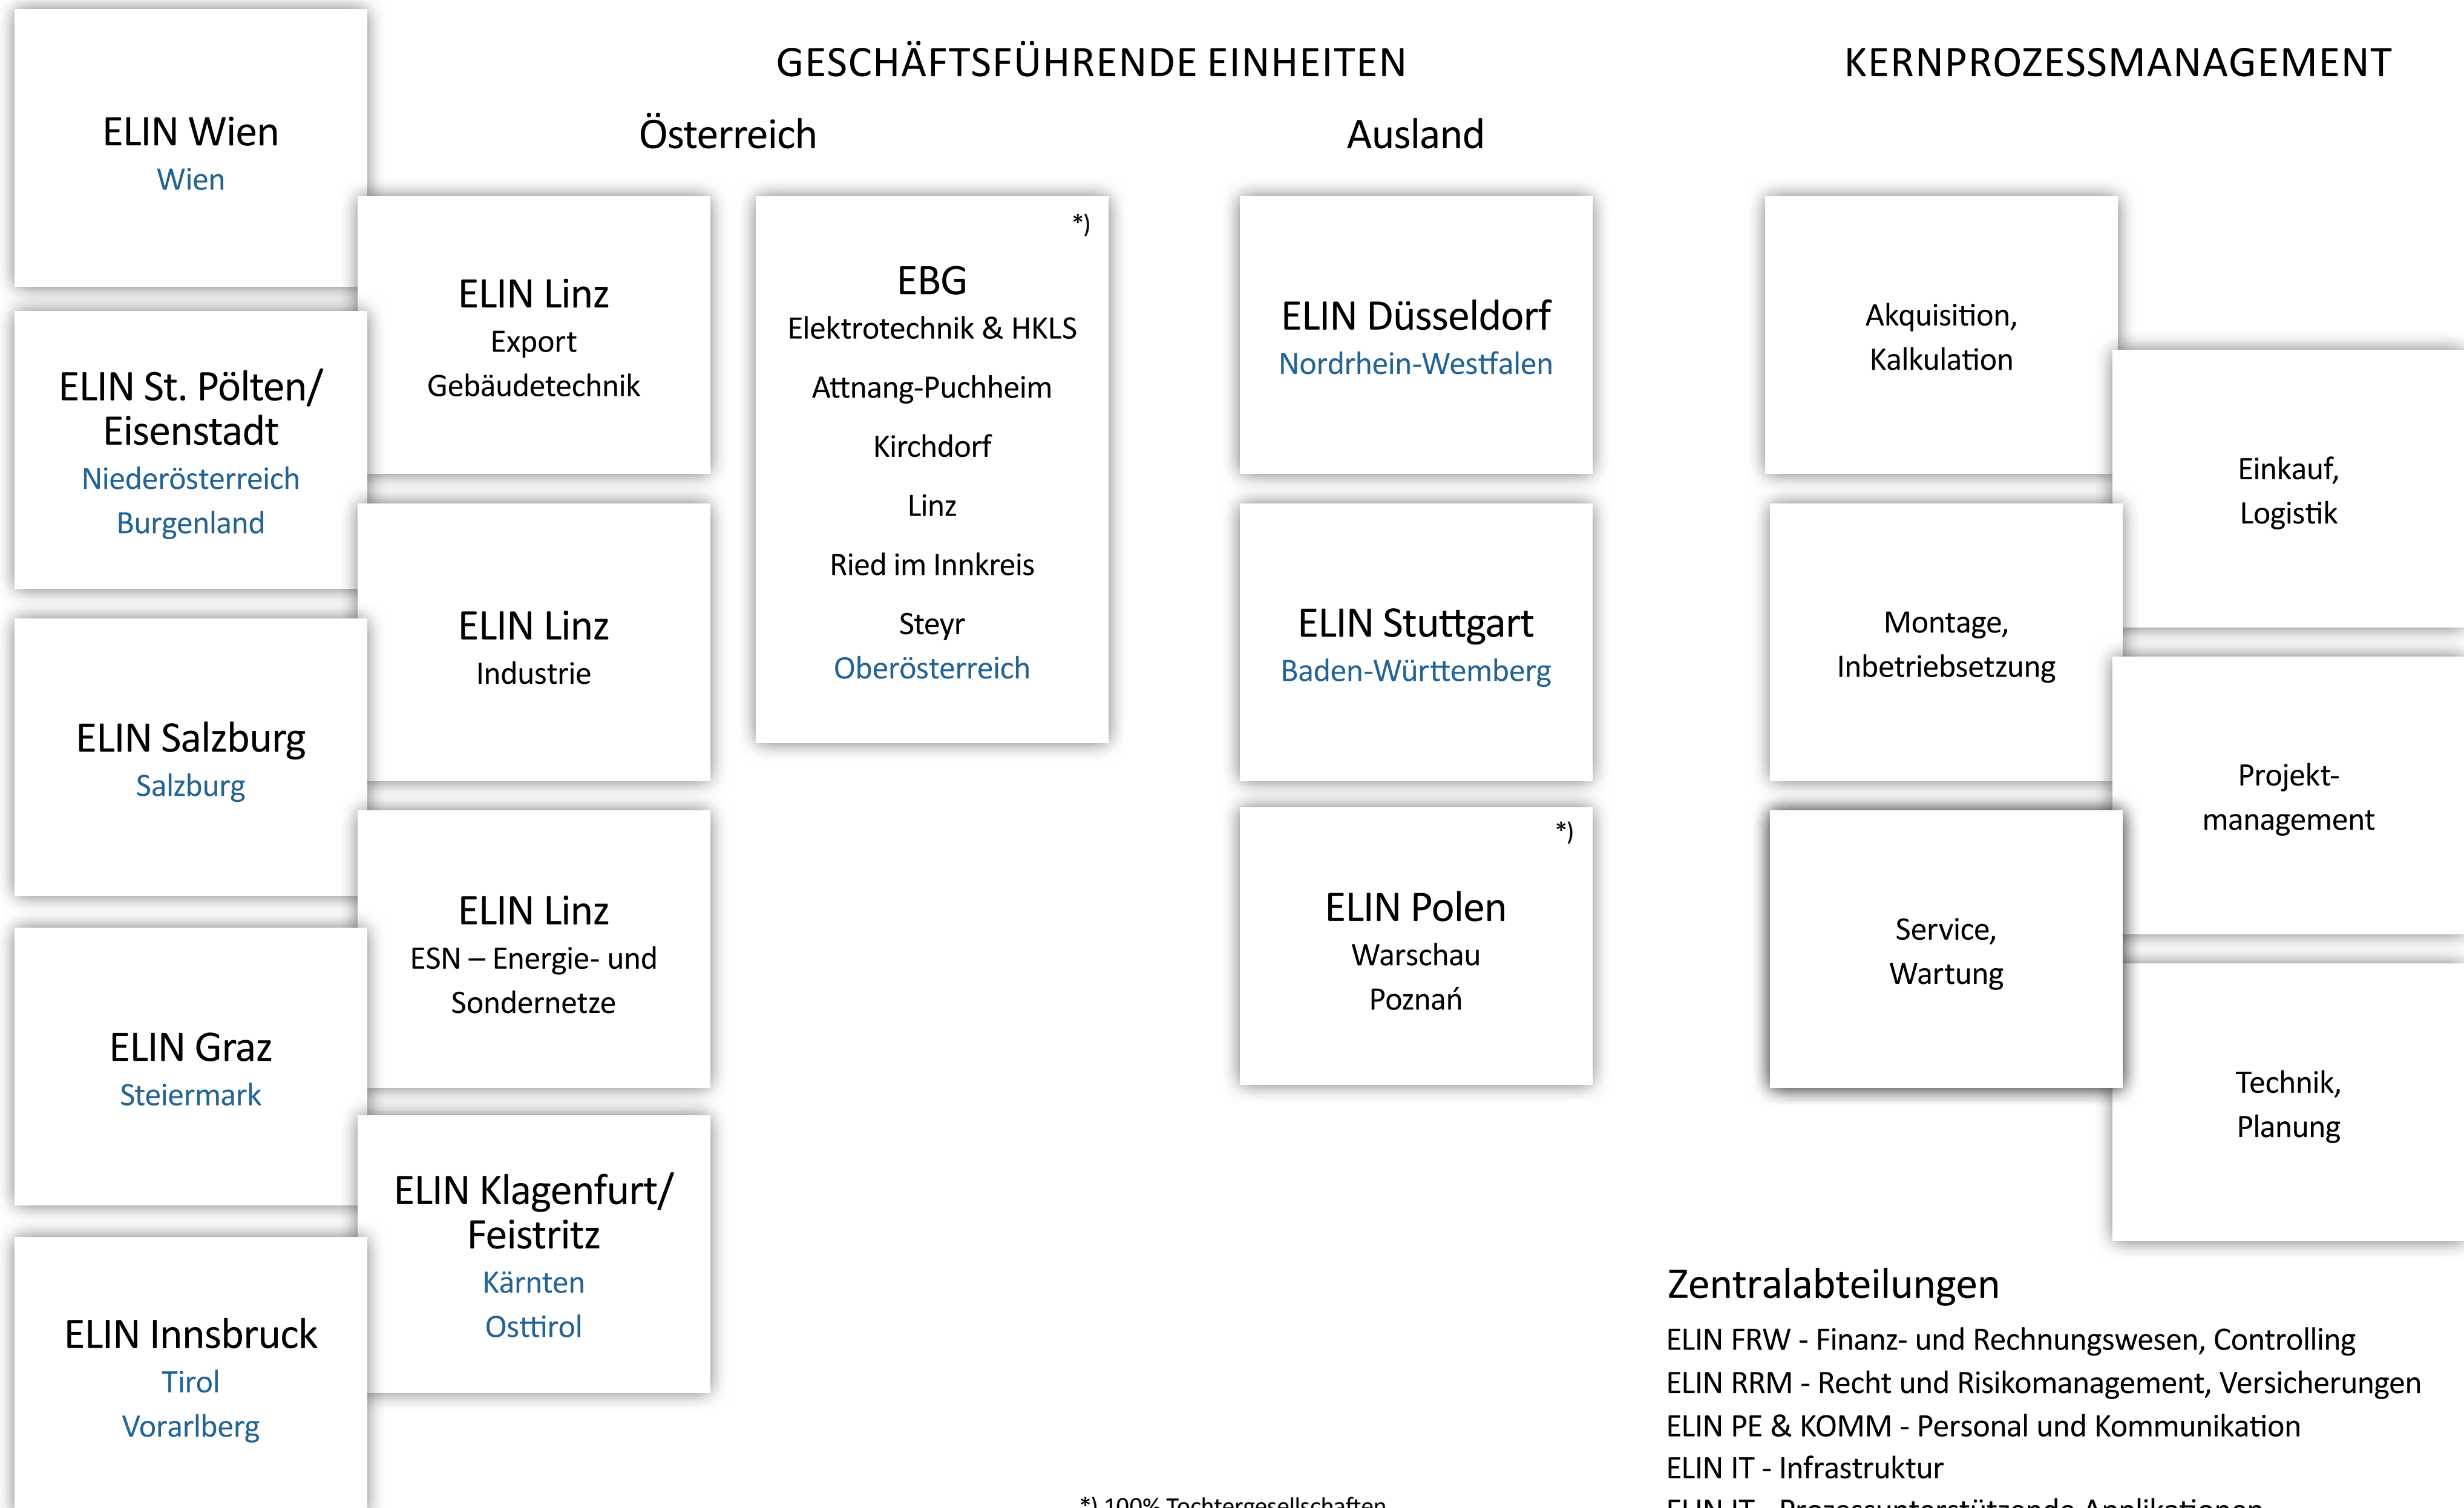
GESCHÄFTSFÜHRENDE EINHEITEN

KERNPROZESSMANAGEMENT

Österreich

Ausland

ELIN Wien
Wien

ELIN St. Pölten/ Eisenstadt
Niederösterreich
Burgenland

ELIN Salzburg
Salzburg

ELIN Graz
Steiermark

ELIN Innsbruck
Tirol
Vorarlberg

ELIN Linz
Export
Gebäudetechnik

ELIN Linz
Industrie

ELIN Linz
ESN – Energie- und Sondernetze

ELIN Klagenfurt/ Feistritz
Kärnten
Osttirol

*)
EBG
Elektrotechnik & HKLS
Attnang-Puchheim
Kirchdorf
Linz
Ried im Innkreis
Steyr
Oberösterreich

ELIN Düsseldorf
Nordrhein-Westfalen

ELIN Stuttgart
Baden-Württemberg

*)
ELIN Polen
Warschau
Poznań

Akquisition, Kalkulation

Einkauf, Logistik

Montage, Inbetriebsetzung

Projekt-management

Service, Wartung

Technik, Planung

Zentralabteilungen
ELIN FRW - Finanz- und Rechnungswesen, Controlling
ELIN RRM - Recht und Risikomanagement, Versicherungen
ELIN PE & KOMM - Personal und Kommunikation
ELIN IT - Infrastruktur
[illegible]

*) 100% Tochtergesellschaften